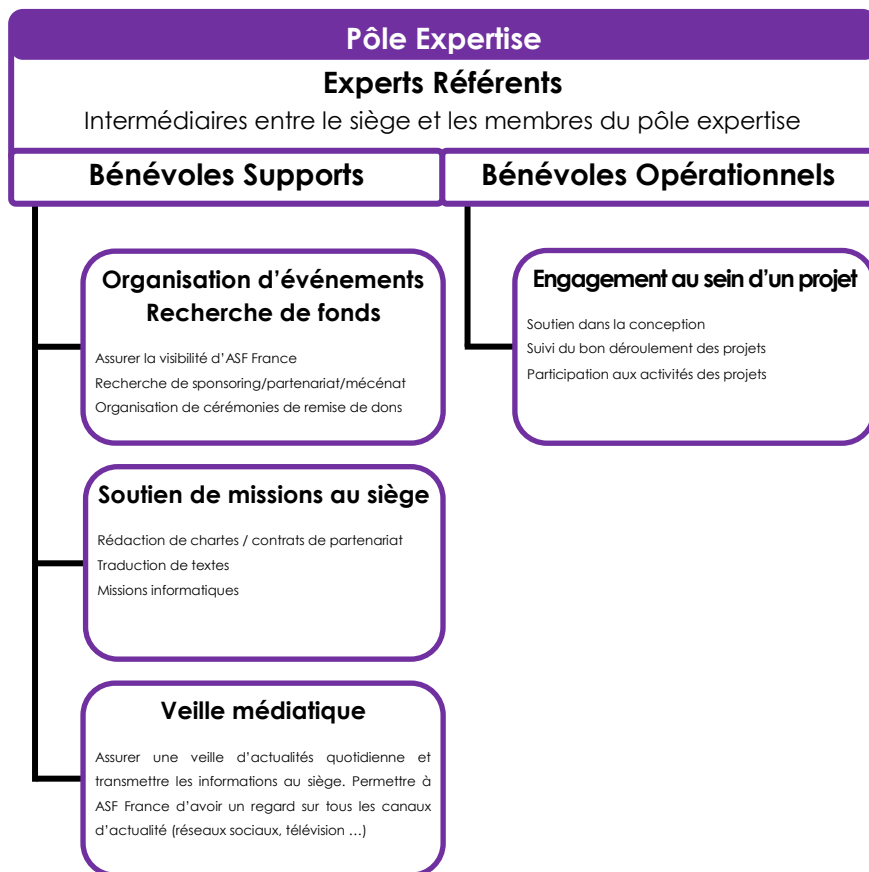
Pôle Expertise

Experts Référents

Intermédiaires entre le siège et les membres du pôle expertise

Bénévoles Supports

Bénévoles Opérationnels

Organisation d'événements
Recherche de fonds

Assurer la visibilité d'ASF France
Recherche de sponsoring/partenariat/mécénat
Organisation de cérémonies de remise de dons

Soutien de missions au siège

Rédaction de chartes / contrats de partenariat
Traduction de textes
Missions informatiques

Veille médiatique

Assurer une veille d'actualités quotidienne et transmettre les informations au siège. Permettre à ASF France d'avoir un regard sur tous les canaux d'actualité (réseaux sociaux, télévision ...)

Engagement au sein d'un projet

Soutien dans la conception
Suivi du bon déroulement des projets
Participation aux activités des projets